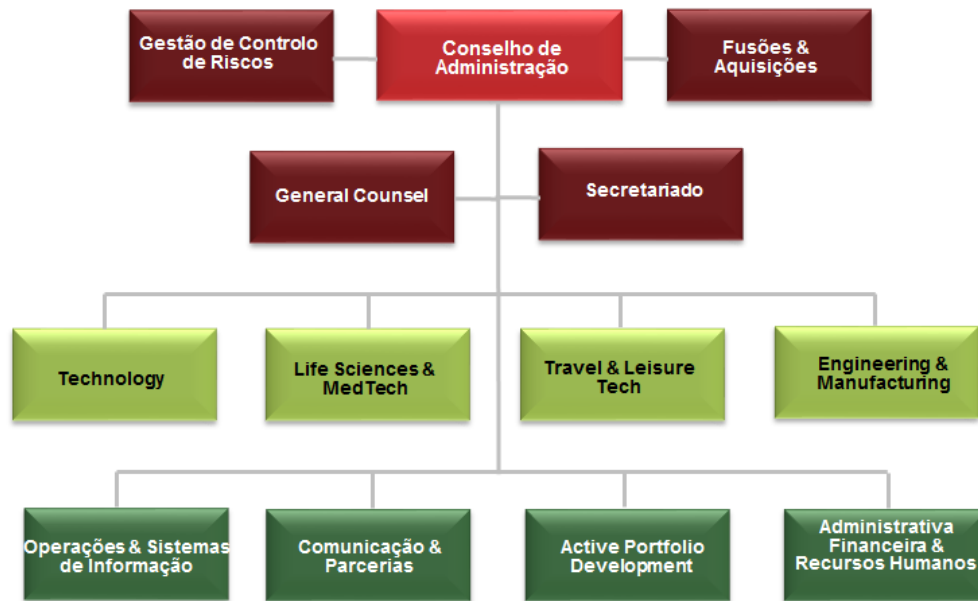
Gestão de Controlo de Riscos

Conselho de Administração

Fusões & Aquisições

General Counsel

Secretariado

Technology

Life Sciences & MedTech

Travel & Leisure Tech

Engineering & Manufacturing

Operações & Sistemas de Informação

Comunicação & Parcerias

Active Portfolio Development

Administrativa Financeira & Recursos Humanos